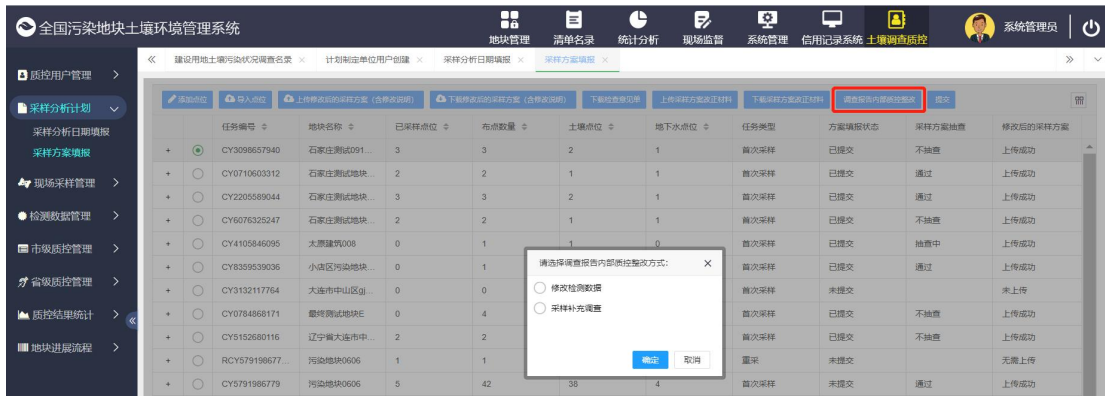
全国污染地块土壤环境管理系统

地块管理 清单名录 统计分析 现场监督 系统管理 信用记录系统 土壤调查质控 系统管理员

质控用户管理
采样分析计划
采样分析日期填报
采样方案填报
现场采样管理
检测数据管理
市级质控管理
省级质控管理
质控结果统计
地块进展流程

建设用地土壤污染状况调查名录 × 计划制定单位用户创建 × 采样分析日期填报 × 采样方案填报 ×

添加点位 导入点位 上传修改后的采样方案（含修改说明） 下载修改后的采样方案（含修改说明） 下载检查回单 上传采样方案改正材料 下载采样方案改正材料 调查报告内部质控整改 提交

| | | 任务编号 | 地块名称 | 已采样点位 | 布点数量 | 土壤点位 | 地下水点位 | 任务类型 | 方案填报状态 | 采样方案抽查 | 修改后的采样方案 |
|---|---|---|---|---|---|---|---|---|---|---|---|
| + | ◉ | CY3098657940 | 石家庄测试091... | 3 | 3 | 2 | 1 | 首次采样 | 已提交 | 不抽查 | 上传成功 |
| + | ○ | CY0710603312 | 石家庄测试地块... | 2 | 2 | 1 | 1 | 首次采样 | 已提交 | 通过 | 上传成功 |
| + | ○ | CY2205589044 | 石家庄测试地块... | 3 | 3 | 2 | 1 | 首次采样 | 已提交 | 通过 | 上传成功 |
| + | ○ | CY6076325247 | 石家庄测试地块... | 2 | 2 | 1 | 1 | 首次采样 | 已提交 | 不抽查 | 上传成功 |
| + | ○ | CY4105846095 | 太原建筑008 | 0 | 1 | | 0 | 首次采样 | 已提交 | 抽查中 | 上传成功 |
| + | ○ | CY8359539036 | 小店区污染地块... | 0 | 1 | | | 首次采样 | 已提交 | 通过 | 上传成功 |
| + | ○ | CY3132117764 | 大连市中山区gj... | 0 | 0 | | | 首次采样 | 未提交 | | 未上传 |
| + | ○ | CY0784868171 | 最终测试地块E | 0 | 4 | | | 首次采样 | 已提交 | 不抽查 | 上传成功 |
| + | ○ | CY5152680116 | 辽宁省大连市中... | 2 | 2 | | | 首次采样 | 已提交 | 不抽查 | 上传成功 |
| + | ○ | RCY579198677... | 污染地块0606 | 1 | 1 | | | 重采 | 未提交 | | 无需上传 |
| + | ○ | CY5791986779 | 污染地块0606 | 5 | 42 | 38 | 4 | 首次采样 | 已提交 | 通过 | 上传成功 |

请选择调查报告内部质控整改方式: ×
修改检测数据
采样补充调查
确定 取消